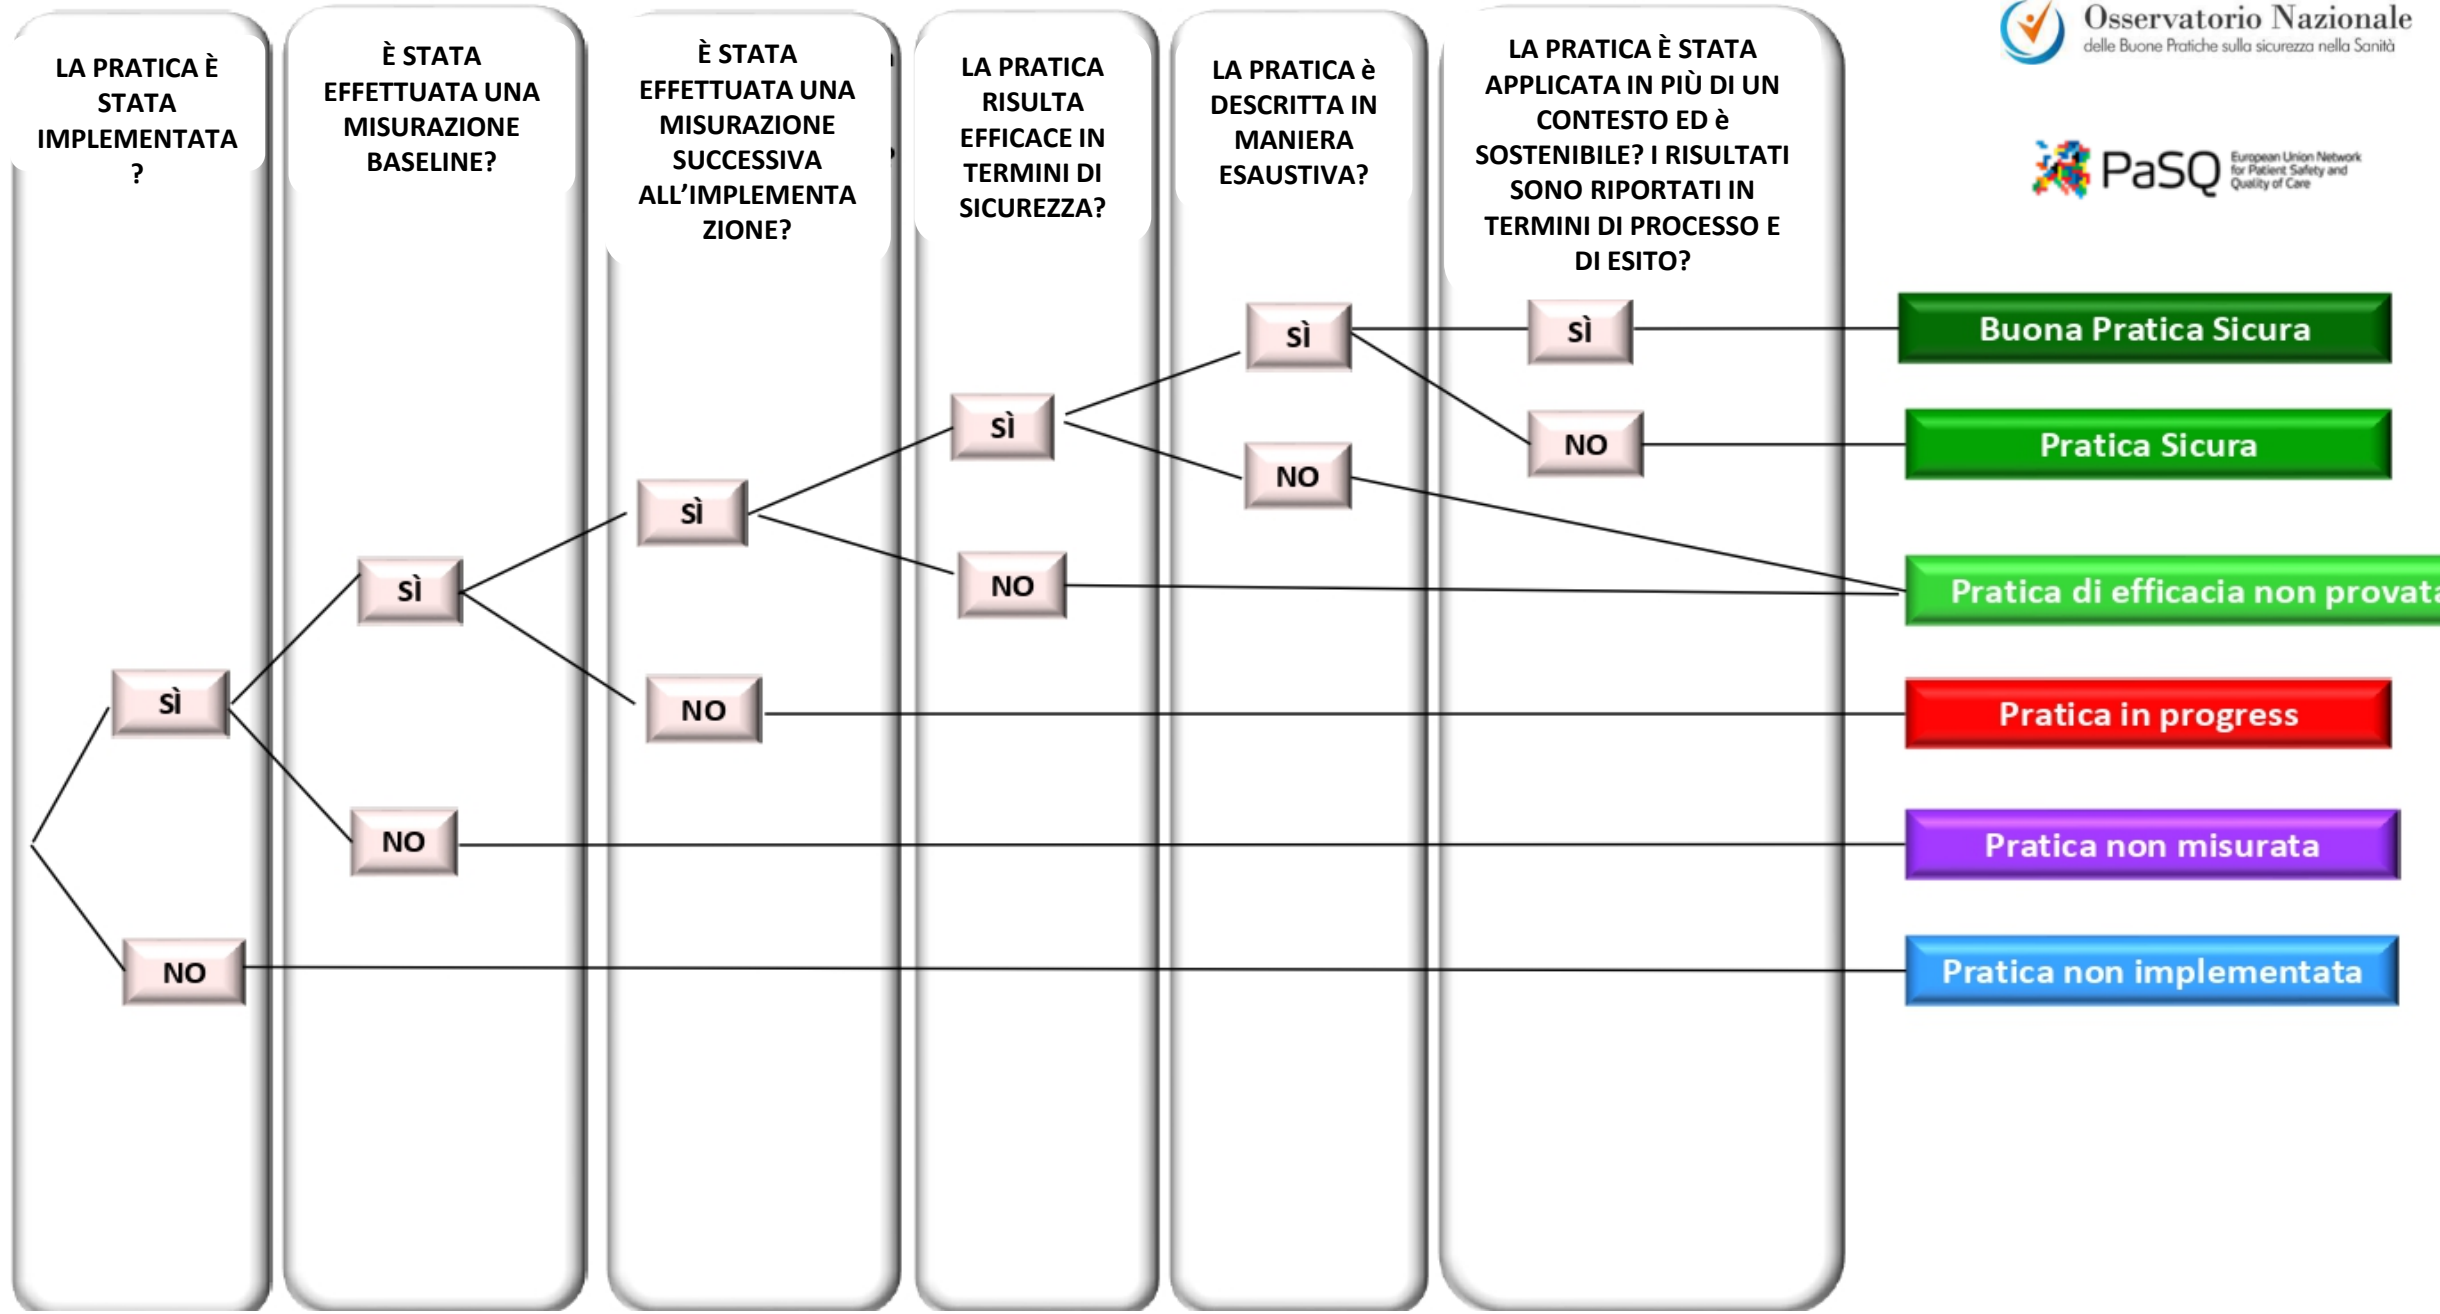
LA PRATICA È STATA IMPLEMENTATA ?

È STATA EFFETTUATA UNA MISURAZIONE BASELINE?

È STATA EFFETTUATA UNA MISURAZIONE SUCCESSIVA ALL'IMPLEMENTAZIONE?

LA PRATICA RISULTA EFFICACE IN TERMINI DI SICUREZZA?

LA PRATICA è DESCRITTA IN MANIERA ESAUSTIVA?

LA PRATICA È STATA APPLICATA IN PIÙ DI UN CONTESTO ED è SOSTENIBILE? I RISULTATI SONO RIPORTATI IN TERMINI DI PROCESSO E DI ESITO?

Osservatorio Nazionale
delle Buone Pratiche sulla sicurezza nella Sanità

PaSQ European Union Network for Patient Safety and Quality of Care

SÌ
NO
SÌ
NO
SÌ
NO
SÌ
NO
SÌ
NO
SÌ
NO

Buona Pratica Sicura
Pratica Sicura
Pratica di efficacia non provata
Pratica in progress
Pratica non misurata
Pratica non implementata